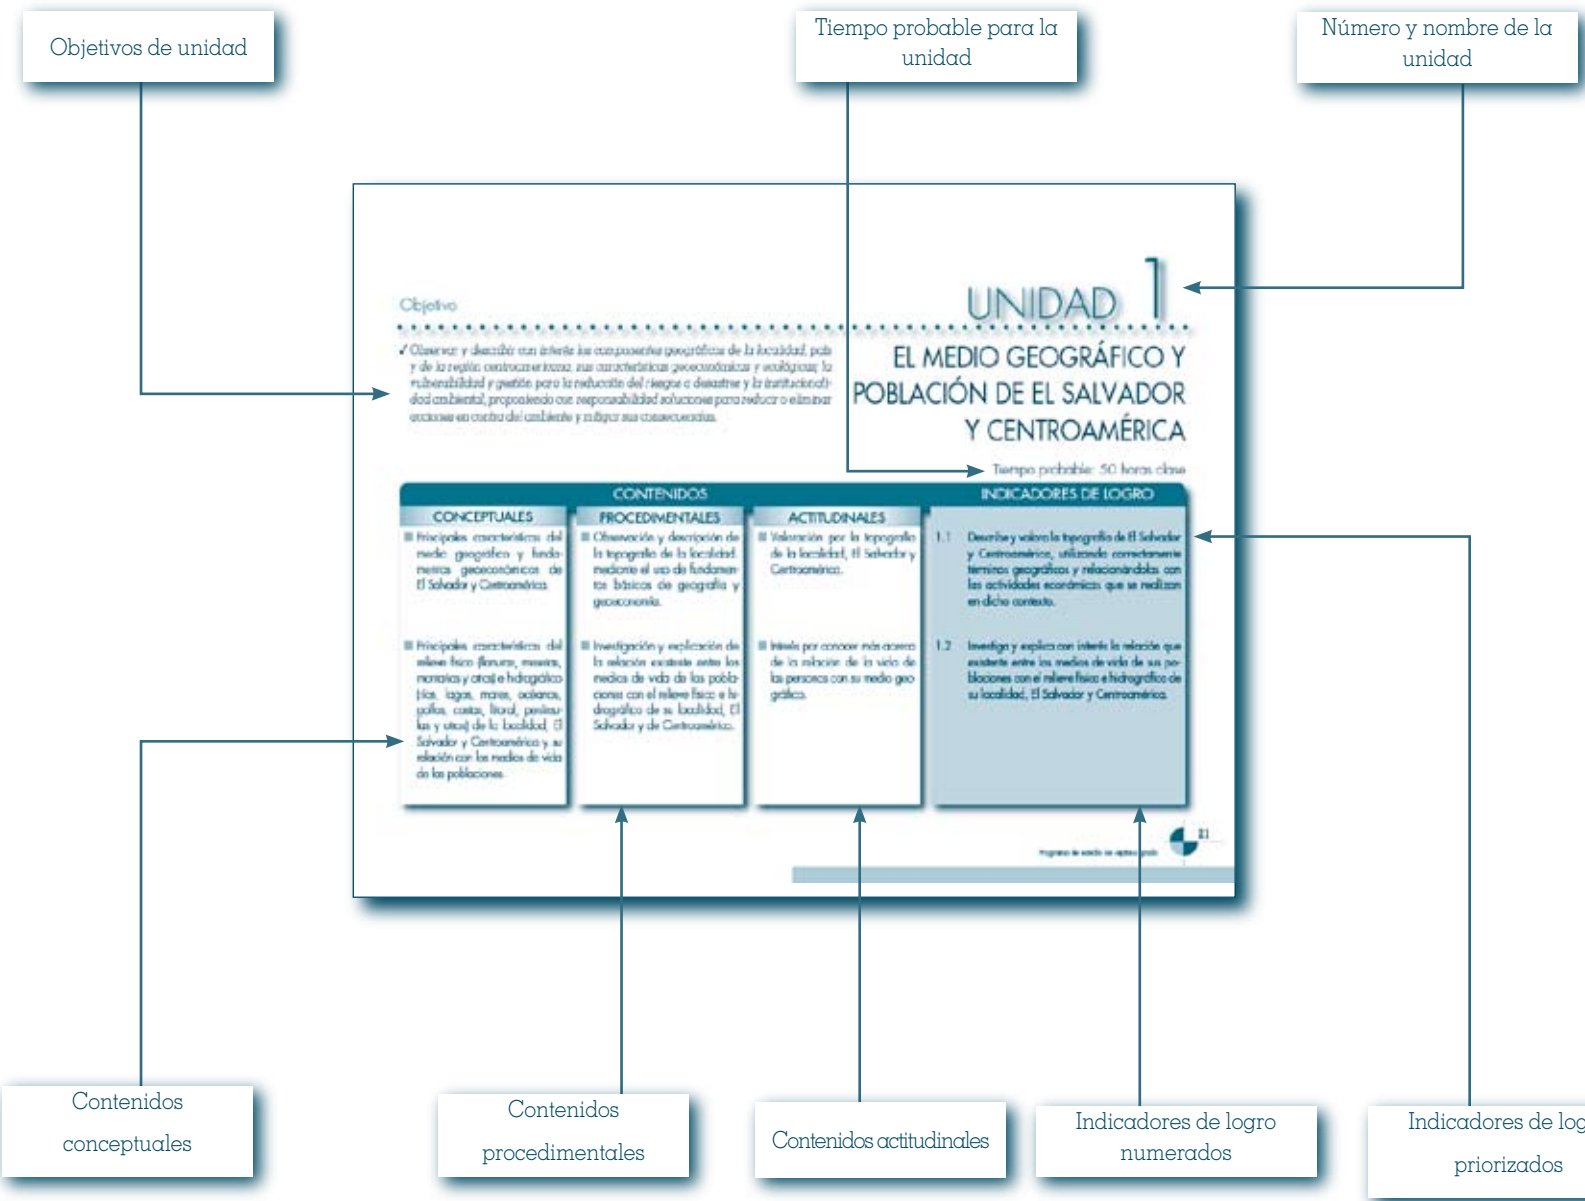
Objetivos de unidad

Tiempo probable para la unidad

Número y nombre de la unidad

Objetivo

UNIDAD 1

✓ Observar y describir con interés los componentes geográficos de la localidad, país y de la región centroamericana, sus características geoeconómicas y ecológicas, la vulnerabilidad y gestión para la reducción del riesgo a desastre y la institucionalidad ambiental, proponiendo con responsabilidad soluciones para reducir o eliminar acciones en contra del ambiente y mitigar sus consecuencias.

EL MEDIO GEOGRÁFICO Y POBLACIÓN DE EL SALVADOR Y CENTROAMÉRICA

Tiempo probable: 50 horas clase

CONTENIDOS

INDICADORES DE LOGRO

| CONCEPTUALES | PROCEDIMENTALES | ACTITUDINALES | |
|---|---|---|---|
| Principales características del medio geográfico y fundamentos geoeconómicos de El Salvador y Centroamérica. | Observación y descripción de la topografía de la localidad mediante el uso de fundamentos básicos de geografía y geoeconomía. | Valoración por la topografía de la localidad, El Salvador y Centroamérica. | 1.1 Describe y valora la topografía de El Salvador y Centroamérica, utilizando correctamente términos geográficos y relacionándolos con las actividades económicas que se realizan en dicho contexto. |
| Principales características del relieve físico (llanuras, mesetas, montañas y otras) e hidrográfico (ríos, lagos, mares, océanos, golfos, costas, litoral, penínsulas y otras) de la localidad, El Salvador y Centroamérica y su relación con los medios de vida de las poblaciones. | Investigación y explicación de la relación existente entre los medios de vida de las poblaciones con el relieve físico e hidrográfico de su localidad, El Salvador y de Centroamérica. | Interés por conocer más acerca de la relación de la vida de las personas con su medio geográfico. | 1.2 Investiga y explica con interés la relación que existente entre los medios de vida de sus poblaciones con el relieve físico e hidrográfico de su localidad, El Salvador y Centroamérica. |

21

Contenidos conceptuales

Contenidos procedimentales

Contenidos actitudinales

Indicadores de logro numerados

Indicadores de log priorizados